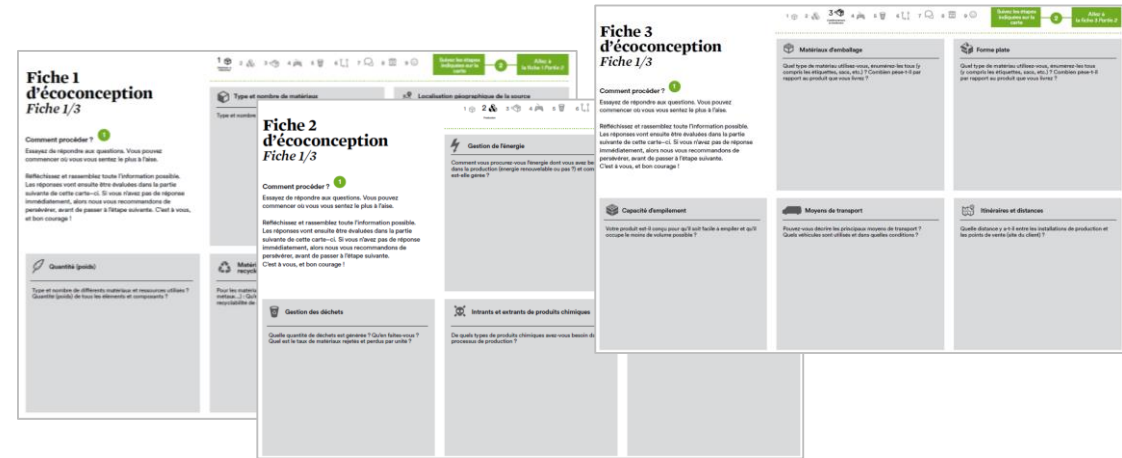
Fiche 1
d'écoconception
Fiche 1/3

Comment procéder ? 1
Essayez de répondre aux questions. Vous pouvez commencer où vous vous sentez le plus à l'aise.

Réfléchissez et rassemblez toute l'information possible. Les réponses vont ensuite être évaluées dans la partie suivante de cette carte-ci. Si vous n'avez pas de réponse immédiatement, alors nous vous recommandons de persévérer, avant de passer à l'étape suivante. C'est à vous, et bon courage !

Type et nombre de matériaux
Type et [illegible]

Localisation géographique de la source

Suivez les étapes indiquées sur la carte 2 Allez à la fiche 1 Partie 2

Quantité (poids)
Type et nombre de différents matériaux et ressources utilisés ? Quantité (poids) de tous les éléments et composants ?

Matériaux recyclables
Pour les matériaux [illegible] métaux...) : Qu'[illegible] recyclabilité de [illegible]

Fiche 2
d'écoconception
Fiche 1/3

Comment procéder ? 1
Essayez de répondre aux questions. Vous pouvez commencer où vous vous sentez le plus à l'aise.

Réfléchissez et rassemblez toute l'information possible. Les réponses vont ensuite être évaluées dans la partie suivante de cette carte-ci. Si vous n'avez pas de réponse immédiatement, alors nous vous recommandons de persévérer, avant de passer à l'étape suivante. C'est à vous, et bon courage !

Gestion de l'énergie
Comment vous procurez-vous l'énergie dont vous avez besoin dans la production (énergie renouvelable ou pas ?) et comment est-elle gérée ?

Gestion des déchets
Quelle quantité de déchets est générée ? Qu'en faites-vous ? Quel est le taux de matériaux rejetés et perdus par unité ?

Intrants et extrants de produits chimiques
De quels types de produits chimiques avez-vous besoin dans le processus de production ?

Fiche 3
d'écoconception
Fiche 1/3

Comment procéder ? 1
Essayez de répondre aux questions. Vous pouvez commencer où vous vous sentez le plus à l'aise.

Réfléchissez et rassemblez toute l'information possible. Les réponses vont ensuite être évaluées dans la partie suivante de cette carte-ci. Si vous n'avez pas de réponse immédiatement, alors nous vous recommandons de persévérer, avant de passer à l'étape suivante. C'est à vous, et bon courage !

Suivez les étapes indiquées sur la carte 2 Allez à la fiche 3 Partie 2

Matériaux d'emballage
Quel type de matériaux utilisez-vous, énumérez-les tous (y compris les étiquettes, sacs, etc.) ? Combien pèse-t-il par rapport au produit que vous livrez ?

Forme plate
Quel type de matériaux utilisez-vous, énumérez-les tous (y compris les étiquettes, sacs, etc.) ? Combien pèse-t-il par rapport au produit que vous livrez ?

Capacité d'empilement
Votre produit est-il conçu pour qu'il soit facile à empiler et qu'il occupe le moins de volume possible ?

Moyens de transport
Pouvez-vous décrire les principaux moyens de transport ? Quels véhicules sont utilisés et dans quelles conditions ?

Itinéraires et distances
Quelle distance y a-t-il entre les installations de production et les points de vente (site du client) ?